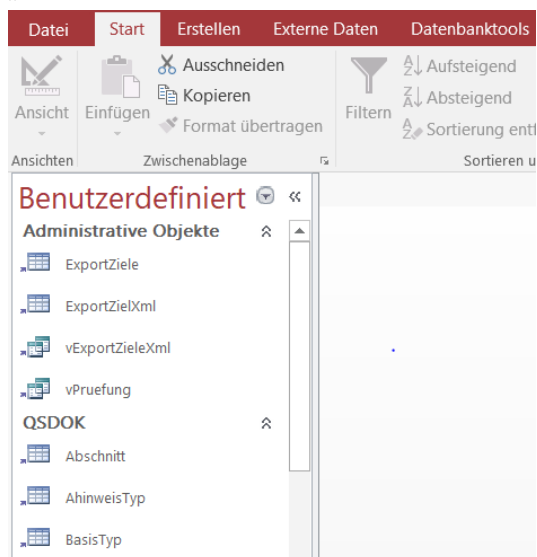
Datei Start Erstellen Externe Daten Datenbanktools

Ansicht Einfügen Ausschneiden Kopieren Format übertragen Filtern Aufsteigend Absteigend Sortierung ent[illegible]

Ansichten Zwischenablage Sortieren u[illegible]

Benutzerdefiniert «

Administrative Objekte

ExportZiele

ExportZielXml

vExportZieleXml

vPruefung

QSDOK

Abschnitt

AhinweisTyp

BasisTyp